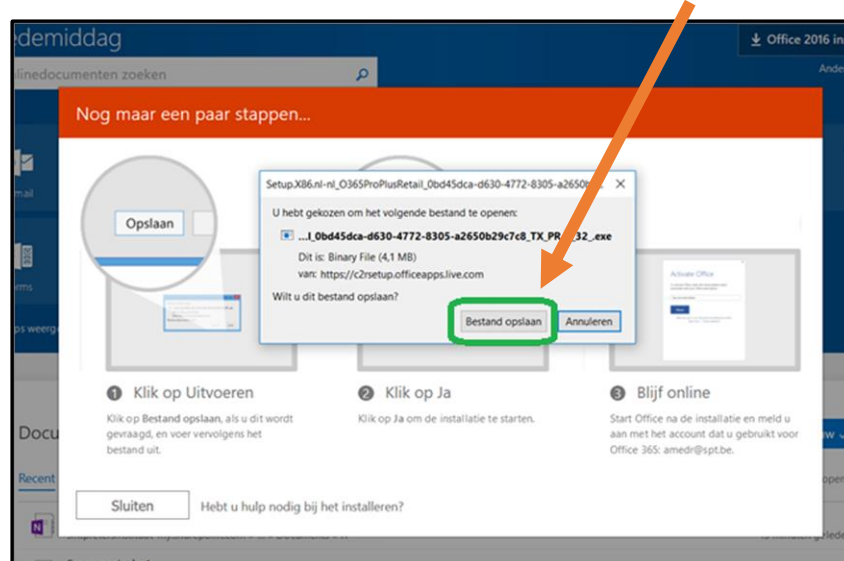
edemiddag

Office 2016 in

linedocumenten zoeken

Ander

Nog maar een paar stappen...

mail

rms

ps weerg

Opslaan

Setup.X86.nl-nl_O365ProPlusRetail_0bd45dca-d630-4772-8305-a2650b

U hebt gekozen om het volgende bestand te openen:

...l_0bd45dca-d630-4772-8305-a2650b29c7c8_TX_PR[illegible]32_.exe

Dit is: Binary File (4,1 MB)

van: https://c2rsetup.officeapps.live.com

Wilt u dit bestand opslaan?

Bestand opslaan

Annuleren

Activate Office

1 Klik op Uitvoeren

Klik op Bestand opslaan, als u dit wordt gevraagd, en voer vervolgens het bestand uit.

2 Klik op Ja

Klik op Ja om de installatie te starten.

3 Blijf online

Start Office na de installatie en meld u aan met het account dat u gebruikt voor Office 365: amedr@spt.be.

Docu

Recent

Sluiten

Hebt u hulp nodig bij het installeren?